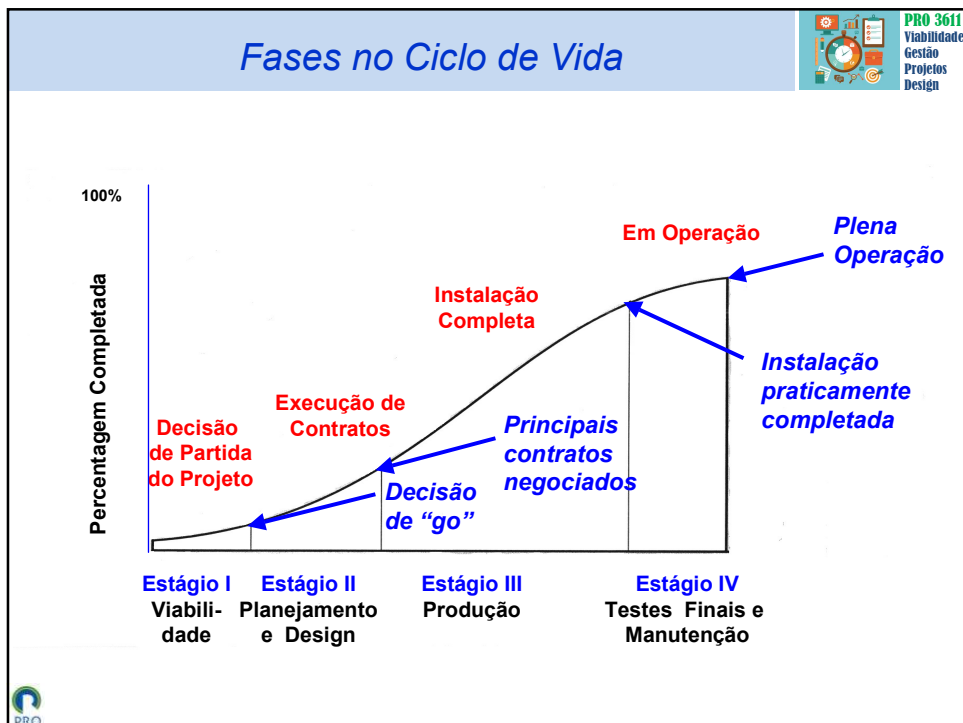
Fases no Ciclo de Vida

PRO 3611
Viabilidade
Gestão
Projetos
Design

100%

Percentagem Completada

Em Operação

Plena Operação

Instalação Completa

Instalação praticamente completada

Execução de Contratos

Principais contratos negociados

Decisão de Partida do Projeto

Decisão de "go"

Estágio I
Viabilidade

Estágio II
Planejamento e Design

Estágio III
Produção

Estágio IV
Testes Finais e Manutenção

PRO